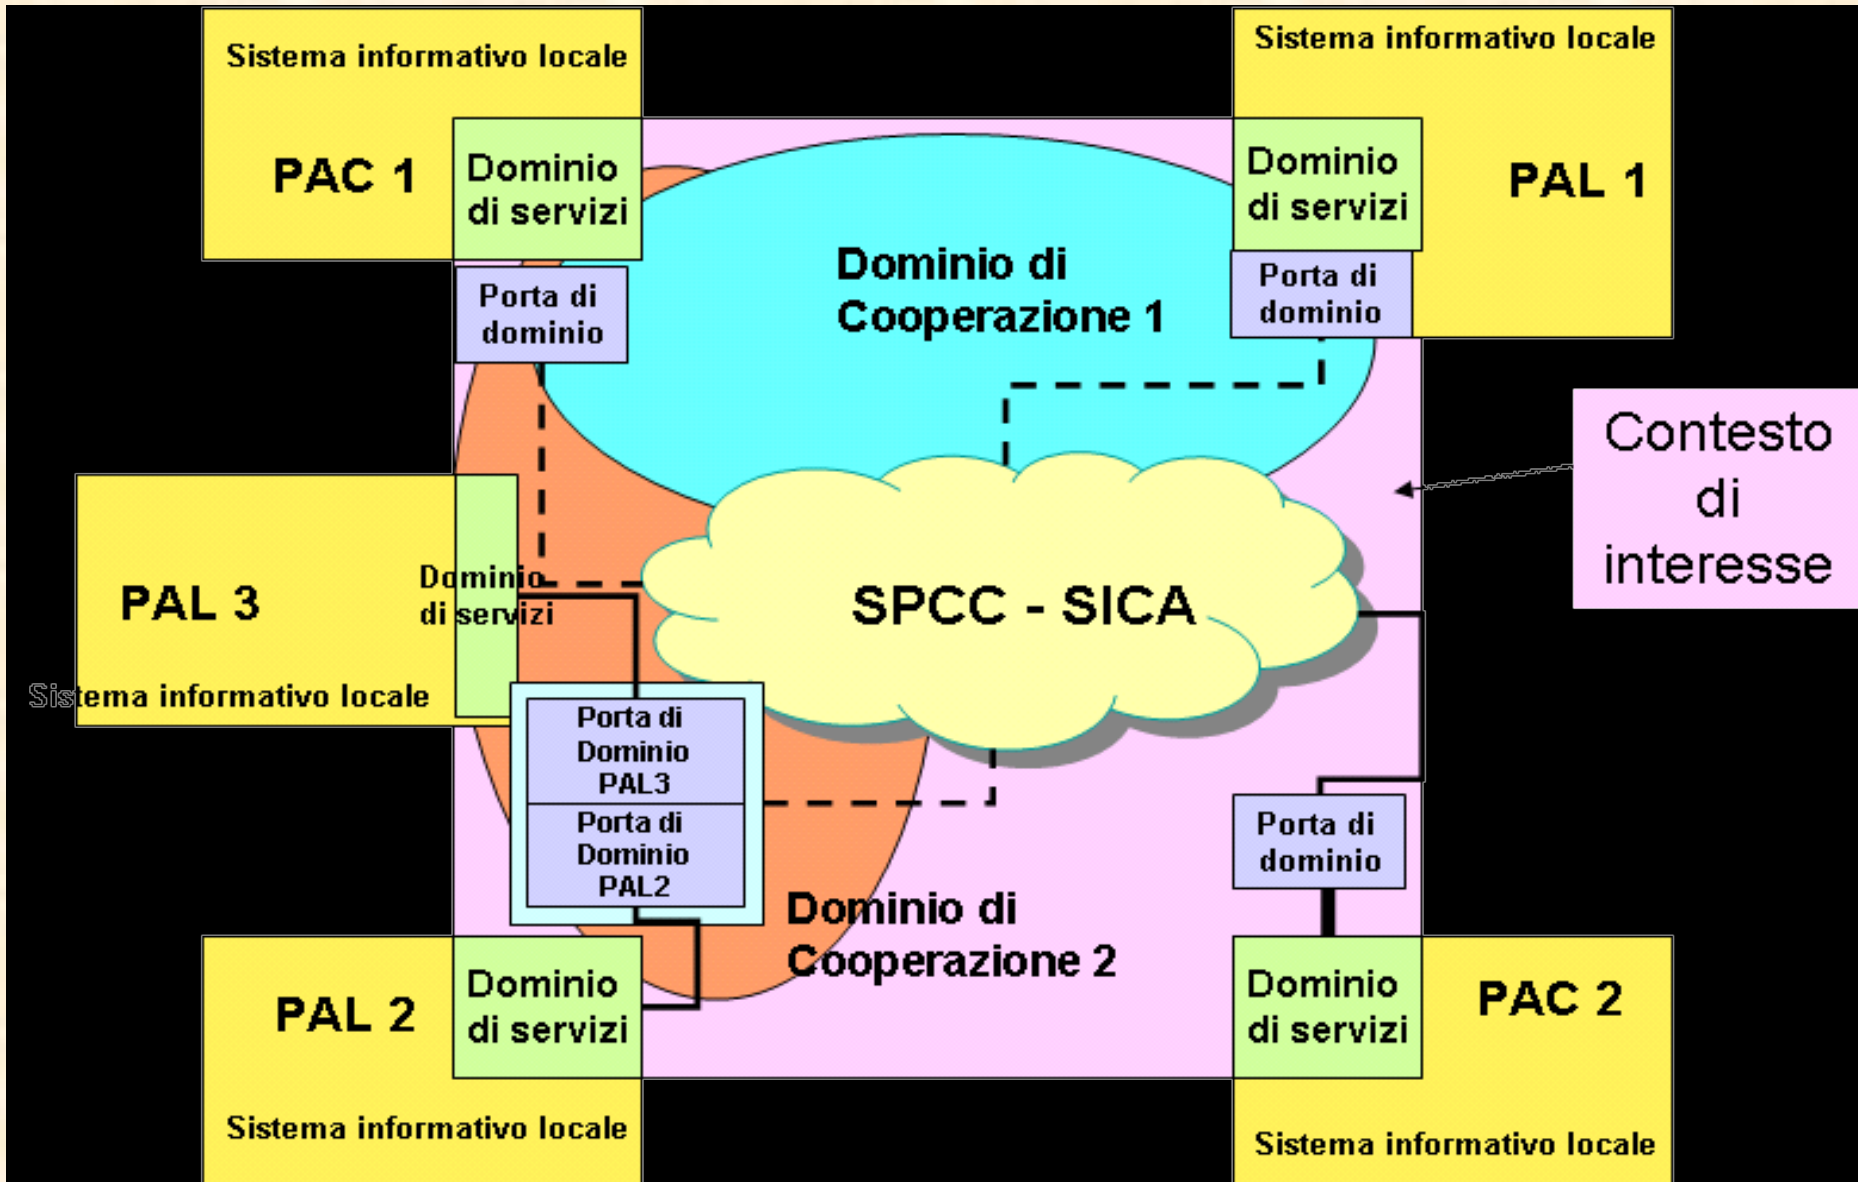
Sistema informativo locale

PAC 1

Dominio di servizi

Porta di dominio

Sistema informativo locale

Dominio di servizi

PAL 1

Porta di dominio

Dominio di Cooperazione 1

Contesto di interesse

PAL 3

Dominio di servizi

Sistema informativo locale

SPCC - SICA

Porta di Dominio PAL3

Porta di Dominio PAL2

Porta di dominio

Dominio di Cooperazione 2

PAL 2

Dominio di servizi

Sistema informativo locale

Dominio di servizi

PAC 2

Sistema informativo locale